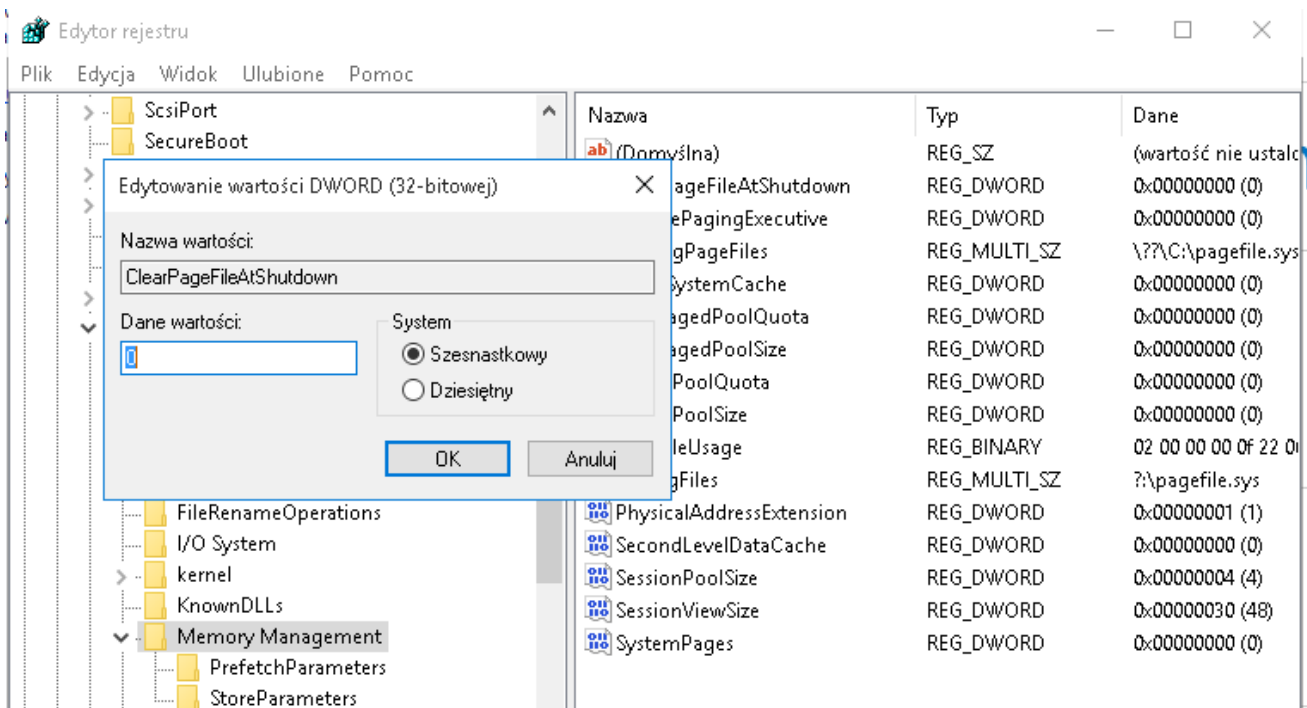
Edytor rejestru

Plik Edycja Widok Ulubione Pomoc

ScsiPort
SecureBoot

Edytowanie wartości DWORD (32-bitowej)

Nazwa wartości:
ClearPageFileAtShutdown

Dane wartości:
0

System
Szesnastkowy
Dziesiętny

OK
Anuluj

FileRenameOperations
I/O System
kernel
KnownDLLs
Memory Management
PrefetchParameters
StoreParameters

| Nazwa | Typ | Dane |
|---|---|---|
| (Domyślna) | REG_SZ | (wartość nie ustalc |
| agePageFileAtShutdown | REG_DWORD | 0x00000000 (0) |
| ePagingExecutive | REG_DWORD | 0x00000000 (0) |
| gPageFiles | REG_MULTI_SZ | \??\C:\pagefile.sys |
| ystemCache | REG_DWORD | 0x00000000 (0) |
| agedPoolQuota | REG_DWORD | 0x00000000 (0) |
| agedPoolSize | REG_DWORD | 0x00000000 (0) |
| PoolQuota | REG_DWORD | 0x00000000 (0) |
| PoolSize | REG_DWORD | 0x00000000 (0) |
| leUsage | REG_BINARY | 02 00 00 00 0f 22 0 |
| gFiles | REG_MULTI_SZ | ?:\pagefile.sys |
| PhysicalAddressExtension | REG_DWORD | 0x00000001 (1) |
| SecondLevelDataCache | REG_DWORD | 0x00000000 (0) |
| SessionPoolSize | REG_DWORD | 0x00000004 (4) |
| SessionViewSize | REG_DWORD | 0x00000030 (48) |
| SystemPages | REG_DWORD | 0x00000000 (0) |